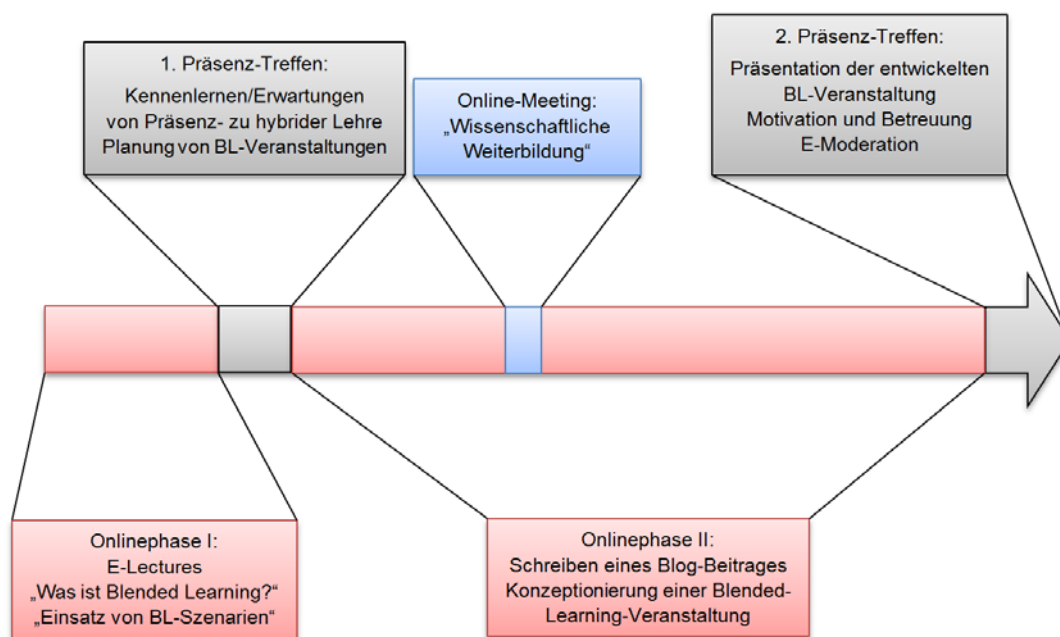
1. Präsenz-Treffen:
Kennenlernen/Erwartungen von Präsenz- zu hybrider Lehre Planung von BL-Veranstaltungen

Online-Meeting:
„Wissenschaftliche Weiterbildung“

2. Präsenz-Treffen:
Präsentation der entwickelten BL-Veranstaltung
Motivation und Betreuung
E-Moderation

Onlinephase I:
E-Lectures
„Was ist Blended Learning?“
„Einsatz von BL-Szenarien“

Onlinephase II:
Schreiben eines Blog-Beitrages
Konzeptionierung einer Blended-Learning-Veranstaltung